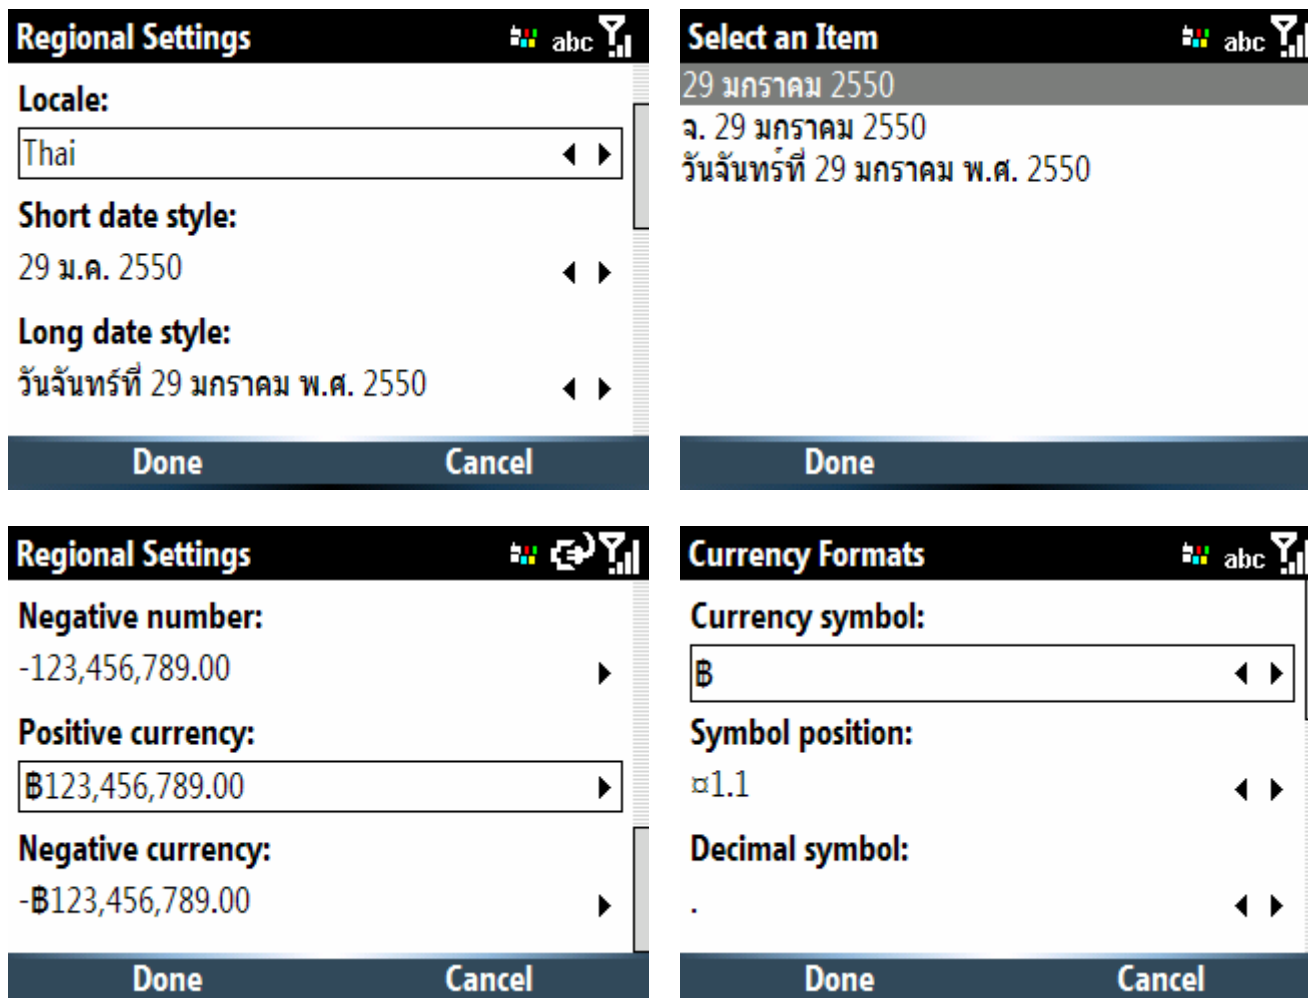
Regional Settings abc

Locale:

Thai

Short date style:

29 ม.ค. 2550

Long date style:

วันจันทร์ที่ 29 มกราคม พ.ศ. 2550

Done Cancel

Select an Item abc

29 มกราคม 2550

จ. 29 มกราคม 2550

วันจันทร์ที่ 29 มกราคม พ.ศ. 2550

Done

Regional Settings

Negative number:

-123,456,789.00

Positive currency:

฿123,456,789.00

Negative currency:

-฿123,456,789.00

Done Cancel

Currency Formats abc

Currency symbol:

฿

Symbol position:

¤1.1

Decimal symbol:

.

Done Cancel